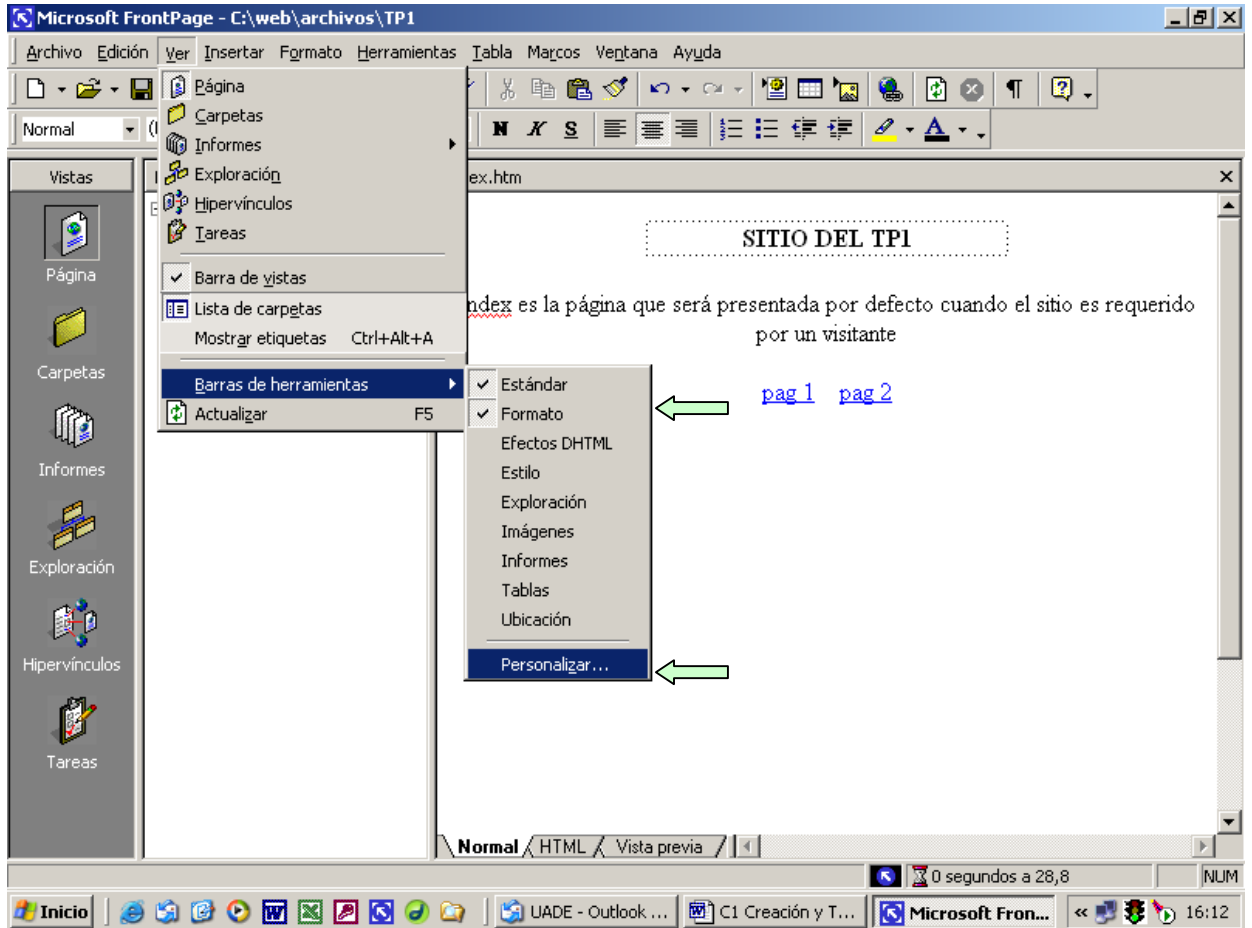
Microsoft FrontPage - C:\web\archivos\TP1

Archivo Edición Ver Insertar Formato Herramientas Tabla Marcos Ventana Ayuda

Normal

N K S

Vistas

Página

Carpetas

Informes

Exploración

Hipervínculos

Tareas

Página
Carpetas
Informes
Exploración
Hipervínculos
Tareas
Barra de vistas
Lista de carpetas
Mostrar etiquetas Ctrl+Alt+A
Barras de herramientas
Actualizar F5

Estándar
Formato
Efectos DHTML
Estilo
Exploración
Imágenes
Informes
Tablas
Ubicación
Personalizar...

ex.htm

SITIO DEL TP1

ndex es la página que será presentada por defecto cuando el sitio es requerido por un visitante

pag 1 pag 2

Normal HTML Vista previa

0 segundos a 28,8 NUM

Inicio UADE - Outlook ... C1 Creación y T... Microsoft Fron... 16:12